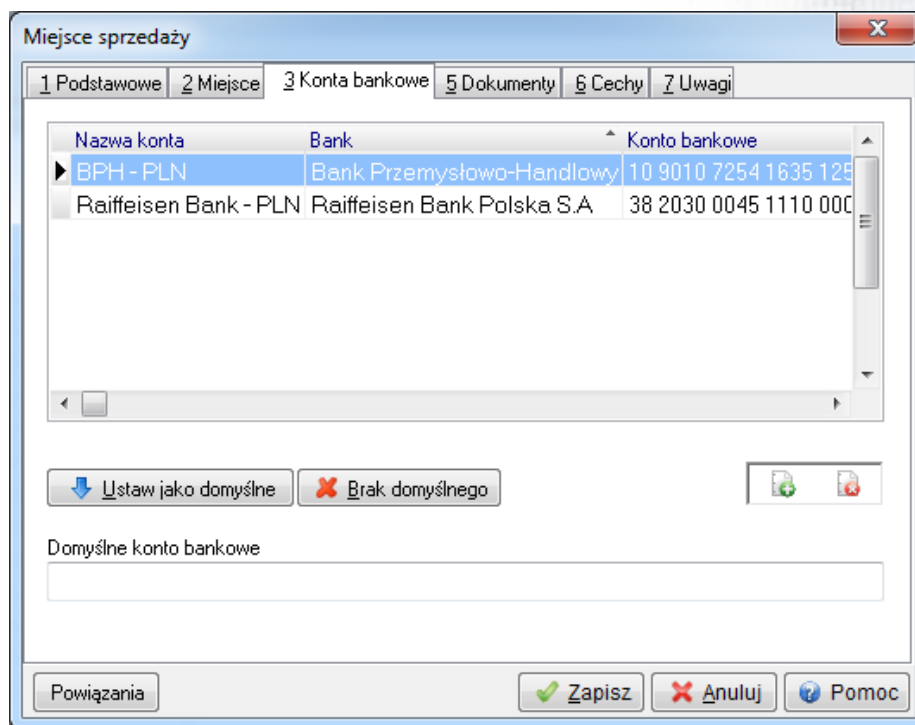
Miejsce sprzedaży

1 Podstawowe | 2 Miejsce | 3 Konta bankowe | 5 Dokumenty | 6 Cechy | 7 Uwagi

| Nazwa konta | Bank | Konto bankowe |
|---|---|---|
| BPH - PLN | Bank Przemysłowo-Handlowy | 10 9010 7254 1635 125 |
| Raiffeisen Bank - PLN | Raiffeisen Bank Polska S.A | 38 2030 0045 1110 000 |

Ustaw jako domyślne

Brak domyślnego

Domyślne konto bankowe

Powiązania

Zapisz

Anuluj

Pomoc